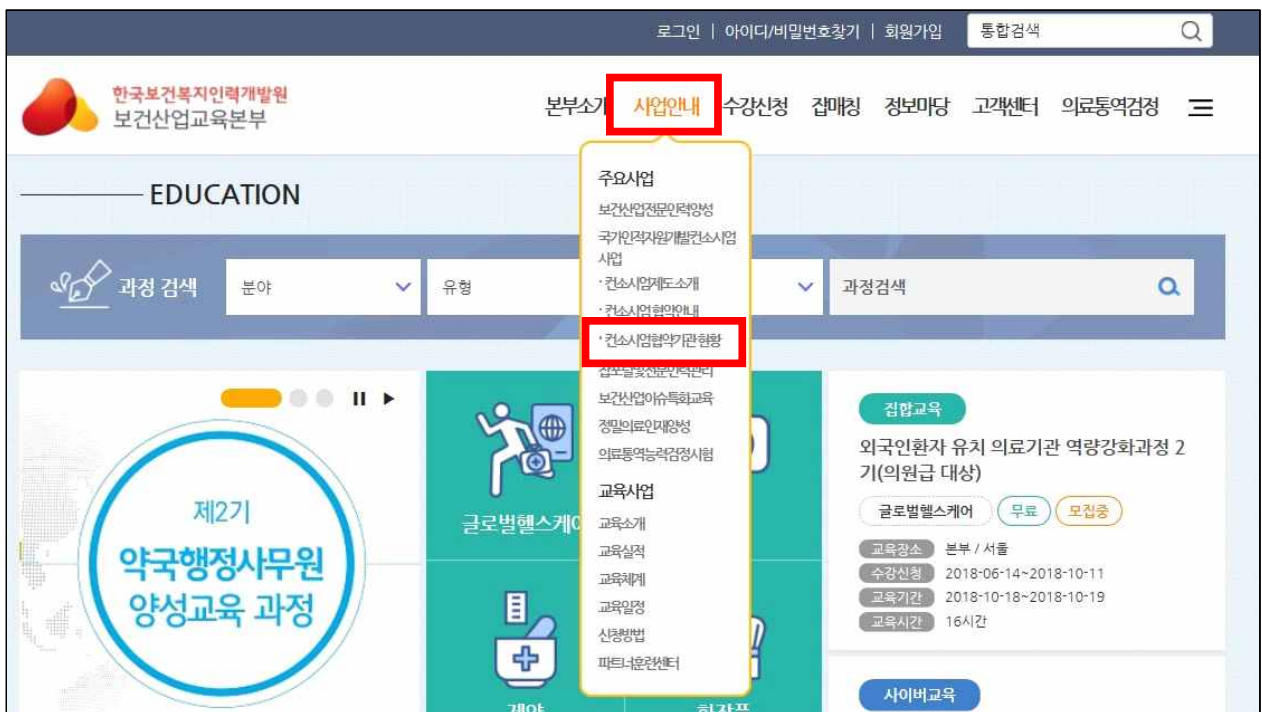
로그인 | 아이디/비밀번호찾기 | 회원가입 통합검색

한국보건복지인력개발원
보건산업교육본부

본부소개 사업안내 수강신청 잡매칭 정보마당 고객센터 의료통역검정

주요사업
보건산업전문인력양성
국가인적자원개발컨소시엄사업
· 컨소시엄제도소개
· 컨소시엄협약안내
· 컨소시엄협약기관현황
잡포탈및전문인력관리
보건산업이슈특화교육
정밀의료인재양성
의료통역능력검정시험
교육사업
교육소개
교육실적
교육체계
교육일정
신청방법
파트너훈련센터

EDUCATION

과정 검색 분야 유형 과정검색

제2기
약국행정사무원
양성교육 과정

글로벌헬스케어

계약

화장품

집합교육
외국인환자 유치 의료기관 역량강화과정 2기(의원급 대상)
글로벌헬스케어 무료 모집중
교육장소 본부 / 서울
수강신청 2018-06-14~2018-10-11
교육기간 2018-10-18~2018-10-19
교육시간 16시간

사이버교육